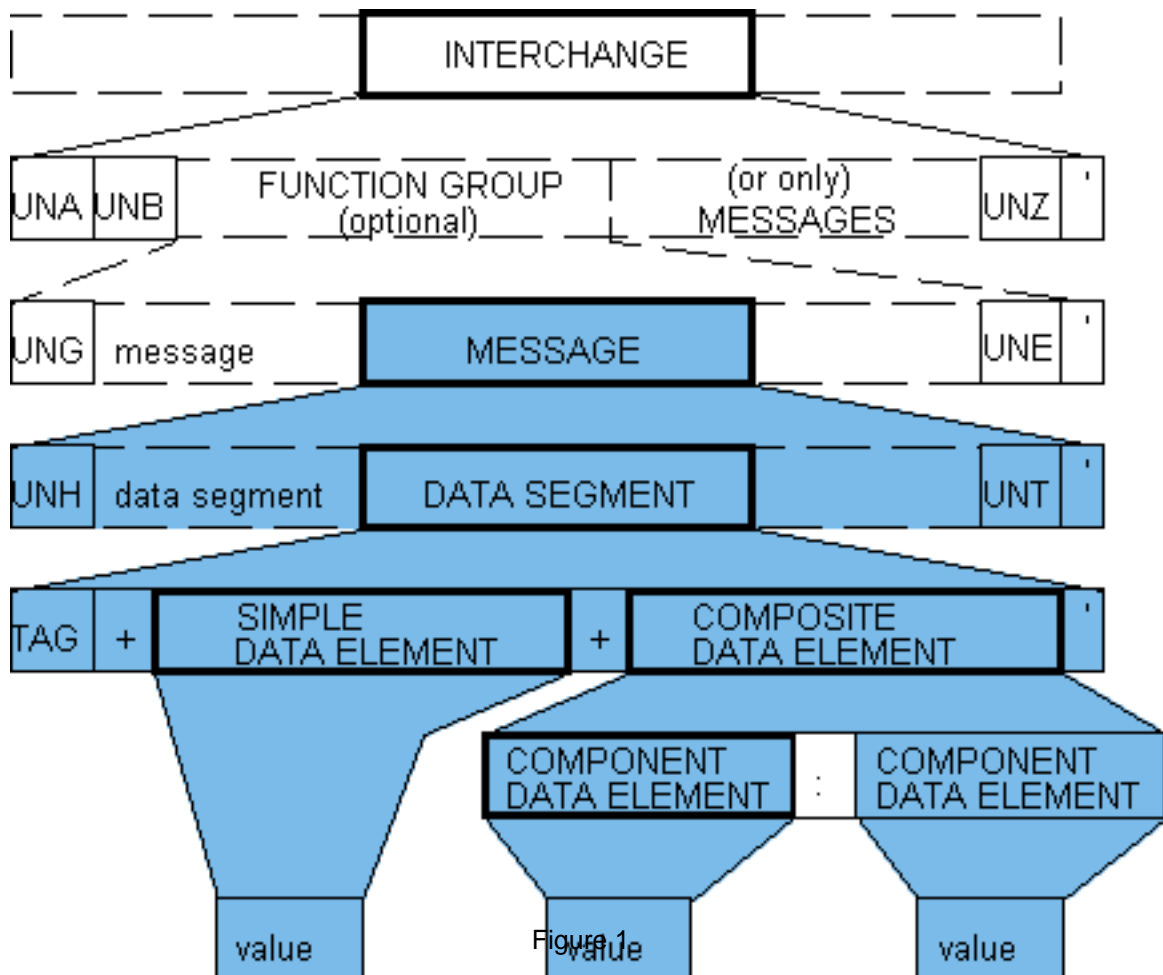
INTERCHANGE

UNA UNB FUNCTION GROUP (optional) (or only) MESSAGES UNZ '

UNG message MESSAGE UNE '

UNH data segment DATA SEGMENT UNT '

TAG + SIMPLE DATA ELEMENT + COMPOSITE DATA ELEMENT '

COMPONENT DATA ELEMENT : COMPONENT DATA ELEMENT

value value value

Figure 1